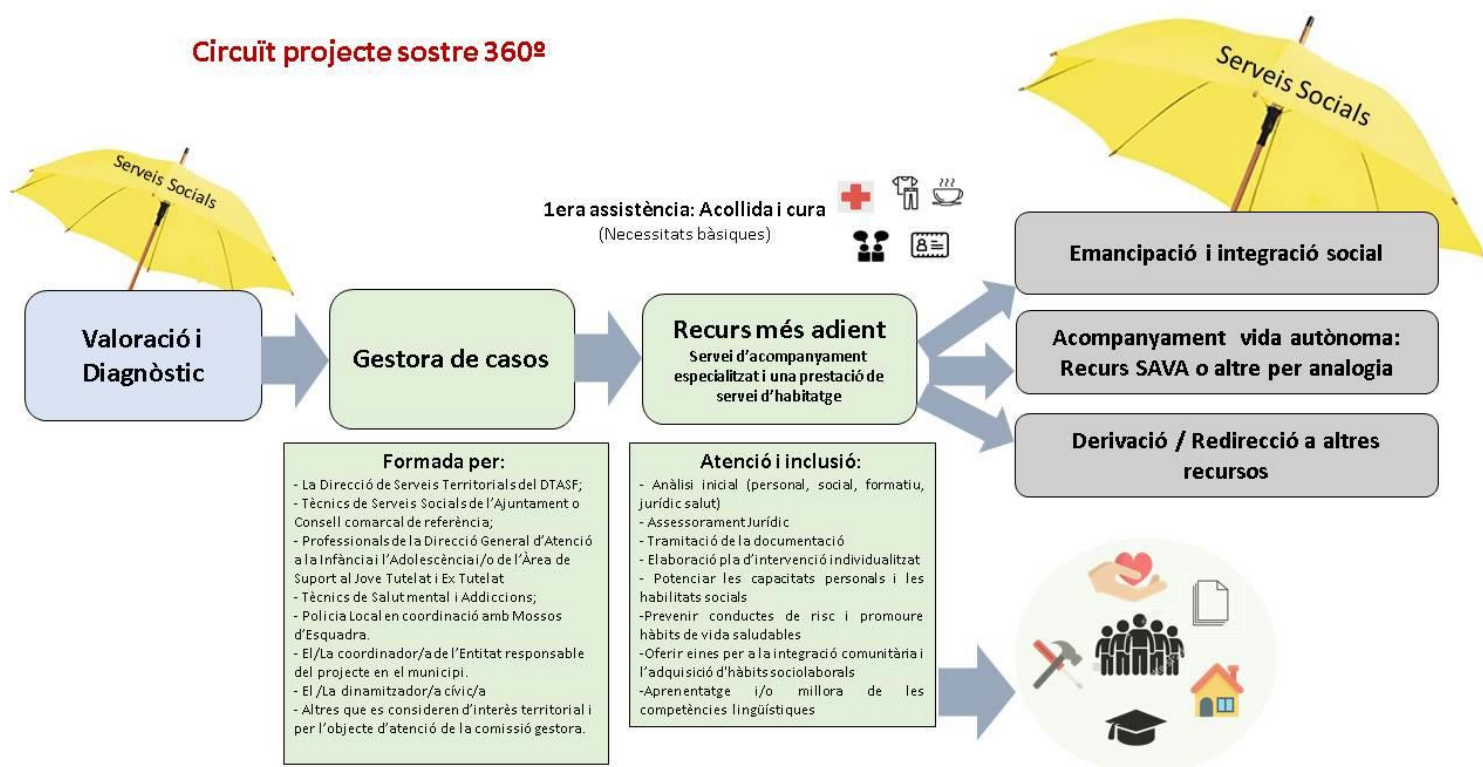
Circuït projecte sostre 360º

Serveis Socials

Serveis Socials

1era assistència: Acollida i cura
(Necessitats bàsiques)

Valoració i Diagnòstic

Gestora de casos

Recurs més adient
Servei d'acompanyament especialitzat i una prestació de servei d'habitatge

Emancipació i integració social

Acompanyament vida autònoma: Recurs SAVA o altre per analogia

Derivació / Redirecció a altres recursos

Formada per:
- La Direcció de Serveis Territorials del DTASF;
- Tècnics de Serveis Socials de l'Ajuntament o Consell comarcal de referència;
- Professionals de la Direcció General d'Atenció a la Infància i l'Adolescència i/o de l'Àrea de Suport al Jove Tutelat i Ex Tutelat
- Tècnics de Salut mental i Addiccions;
- Policia Local en coordinació amb Mossos d'Esquadra.
- El/La coordinador/a de l'Entitat responsable del projecte en el municipi.
- El /La dinamitzador/a cívic/a
- Altres que es considerin d'interès territorial i per l'objecte d'atenció de la comissió gestora.

Atenció i inclusió:
- Anàlisi inicial (personal, social, formatiu, jurídic salut)
- Assessorament Jurídic
- Tramitació de la documentació
- Elaboració pla d'intervenció individualitzat
- Potenciar les capacitats personals i les habilitats socials
-Prevenir conductes de risc i promoure hàbits de vida saludables
-Oferir eines per a la integració comunitària i l'adquisició d'hàbits sociolaborals
-Aprenentatge i/o millora de les competències lingüístiques